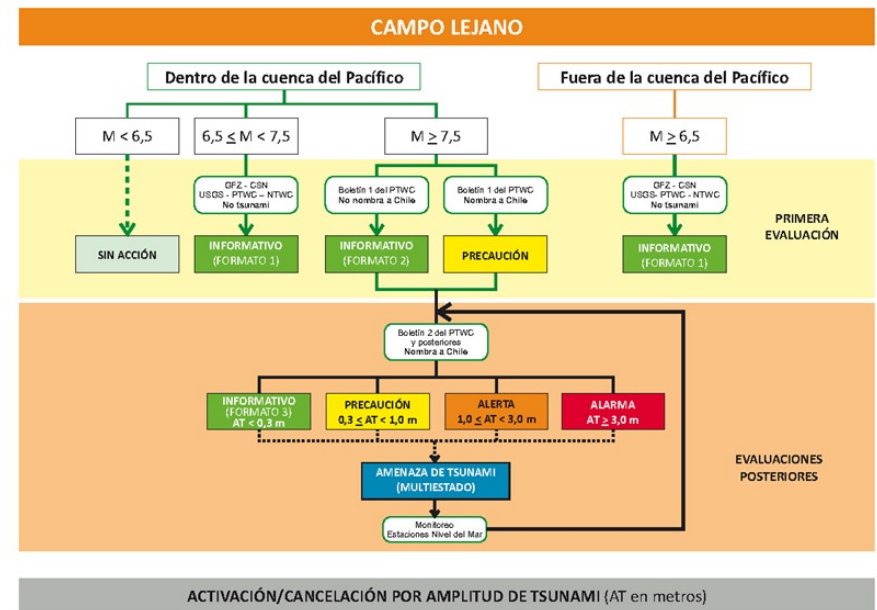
CAMPO LEJANO

Dentro de la cuenca del Pacífico

Fuera de la cuenca del Pacífico

M < 6,5

6,5 ≤ M < 7,5

M ≥ 7,5

M ≥ 6,5

GFZ - CSN USGS - PTWC – NTWC No tsunami

Boletín 1 del PTWC No nombra a Chile

Boletín 1 del PTWC Nombra a Chile

GFZ - CSN USGS- PTWC - NTWC No tsunami

PRIMERA EVALUACIÓN

SIN ACCIÓN

INFORMATIVO (FORMATO 1)

INFORMATIVO (FORMATO 2)

PRECAUCIÓN

INFORMATIVO (FORMATO 1)

Boletín 2 del PTWC y posteriores Nombra a Chile

INFORMATIVO (FORMATO 3) AT < 0,3 m

PRECAUCIÓN 0,3 ≤ AT < 1,0 m

ALERTA 1,0 ≤ AT < 3,0 m

ALARMA AT ≥ 3,0 m

AMENAZA DE TSUNAMI (MULTIESTADO)

EVALUACIONES POSTERIORES

Monitoreo Estaciones Nivel del Mar

ACTIVACIÓN/CANCELACIÓN POR AMPLITUD DE TSUNAMI (AT en metros)